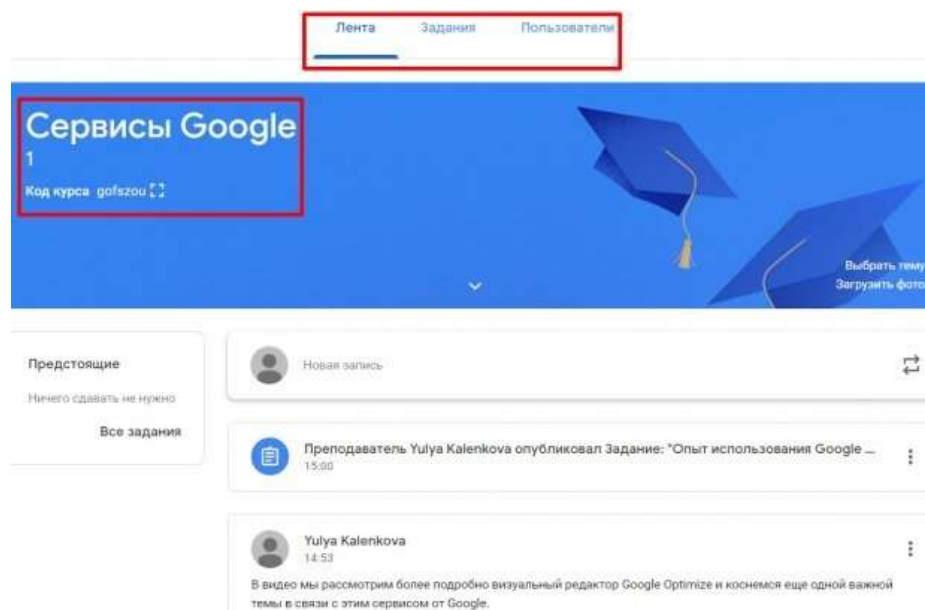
Лента Задания Пользователи

Сервисы Google
1
Код курса gofszou

Выбрать тему
Загрузить фото

Предстоящие
Ничего сдавать не нужно
Все задания

Новая запись

Преподаватель Yulya Kalenkova опубликовал Задание: "Опыт использования Google ...
15:00

Yulya Kalenkova
14:53
В видео мы рассмотрим более подробно визуальный редактор Google Optimize и коснемся еще одной важной темы в связи с этим сервисом от Google.